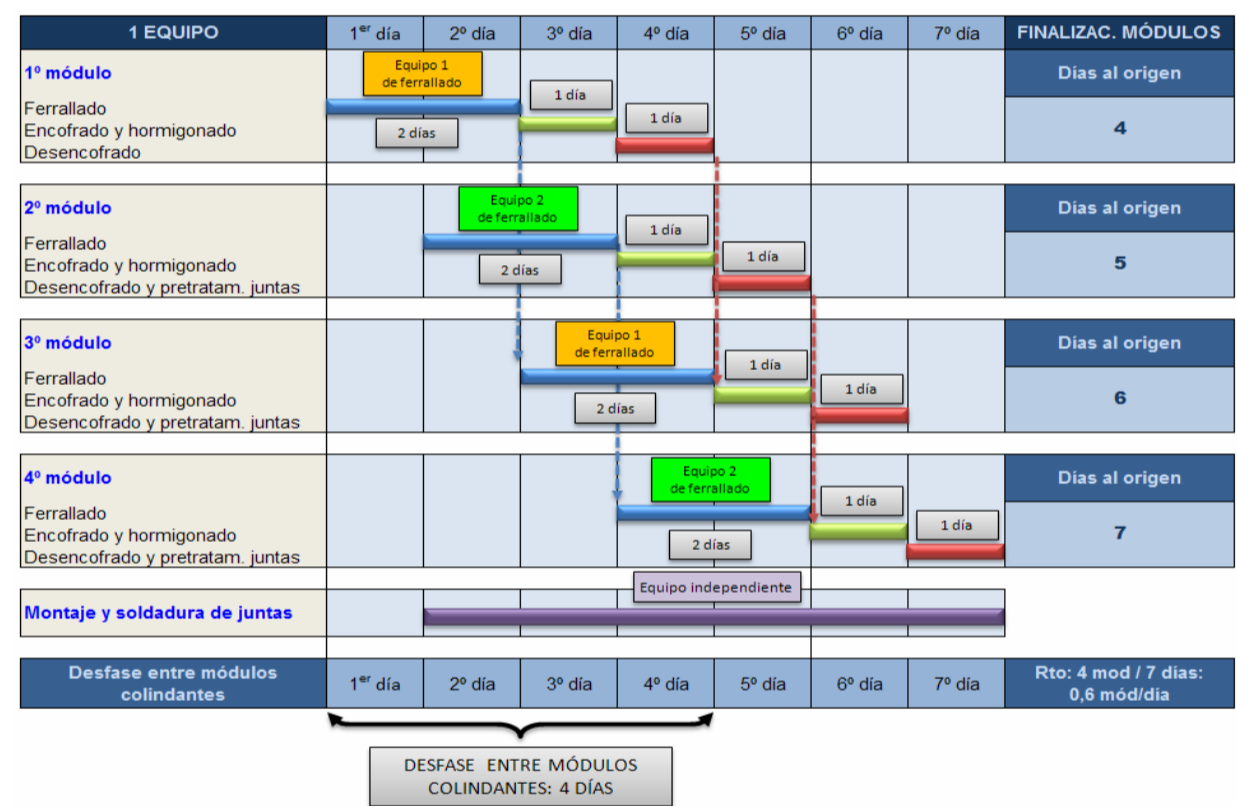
| 1 EQUIPO | 1$^{er}$ día | 2º día | 3º día | 4º día | 5º día | 6º día | 7º día | FINALIZAC. MÓDULOS |
|---|---|---|---|---|---|---|---|---|
| 1º módulo Ferrallado Encofrado y hormigonado Desencofrado | | | | | | | | Días al origen 4 |
| 2º módulo Ferrallado Encofrado y hormigonado Desencofrado y pretratam. juntas | | | | | | | | Días al origen 5 |
| 3º módulo Ferrallado Encofrado y hormigonado Desencofrado y pretratam. juntas | | | | | | | | Días al origen 6 |
| 4º módulo Ferrallado Encofrado y hormigonado Desencofrado y pretratam. juntas | | | | | | | | Días al origen 7 |
| Montaje y soldadura de juntas | | | | | | | | |
| Desfase entre módulos colindantes | 1$^{er}$ día | 2º día | 3º día | 4º día | 5º día | 6º día | 7º día | Rto: 4 mod / 7 días: 0,6 mód/dia |

Equipo 1 de ferrallado
1 día
1 día
2 días

Equipo 2 de ferrallado
1 día
1 día
2 días

Equipo 1 de ferrallado
1 día
1 día
2 días

Equipo 2 de ferrallado
1 día
1 día
2 días

Equipo independiente

DESFASE ENTRE MÓDULOS COLINDANTES: 4 DÍAS